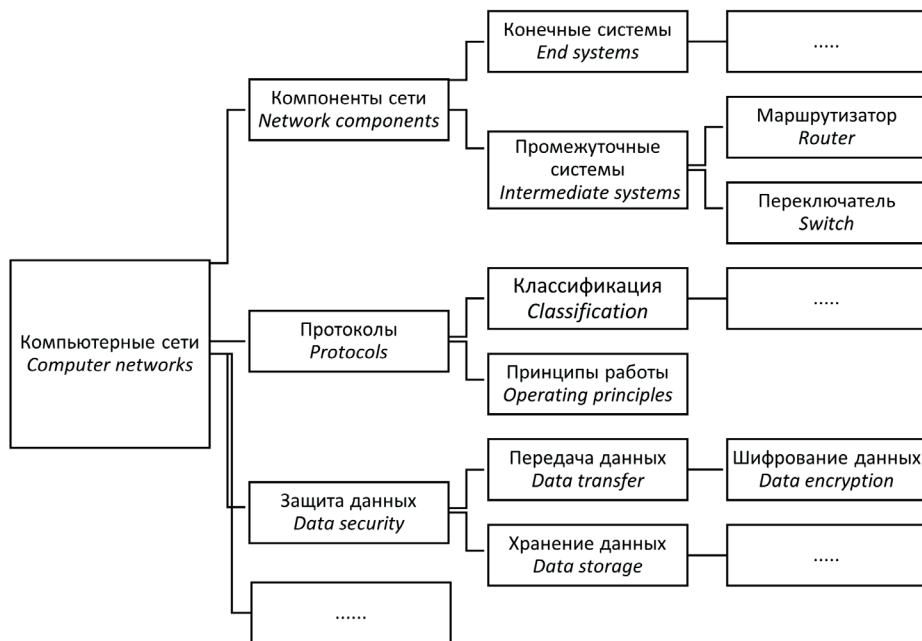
Компьютерные сети
*Computer networks*

Компоненты сети
*Network components*

Конечные системы
*End systems*

.....

Промежуточные системы
*Intermediate systems*

Маршрутизатор
*Router*

Переключатель
*Switch*

Протоколы
*Protocols*

Классификация
*Classification*

.....

Принципы работы
*Operating principles*

Защита данных
*Data security*

Передача данных
*Data transfer*

Шифрование данных
*Data encryption*

Хранение данных
*Data storage*

.....

......